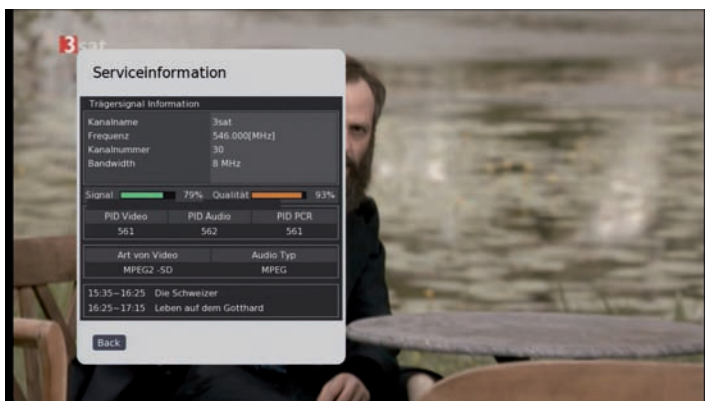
3sat

Serviceinformation

Trägersignal Information

| | |
|---|---|
| Kanalname | 3sat |
| Frequenz | 546.000[MHz] |
| Kanalnummer | 30 |
| Bandwidth | 8 MHz |

Signal 79% Qualität 93%

| PID Video | PID Audio | PID PCR |
|---|---|---|
| 561 | 562 | 561 |

| Art von Video | Audio Typ |
|---|---|
| MPEG2 -SD | MPEG |

15:35~16:25 Die Schweizer
16:25~17:15 Leben auf dem Gotthard

Back